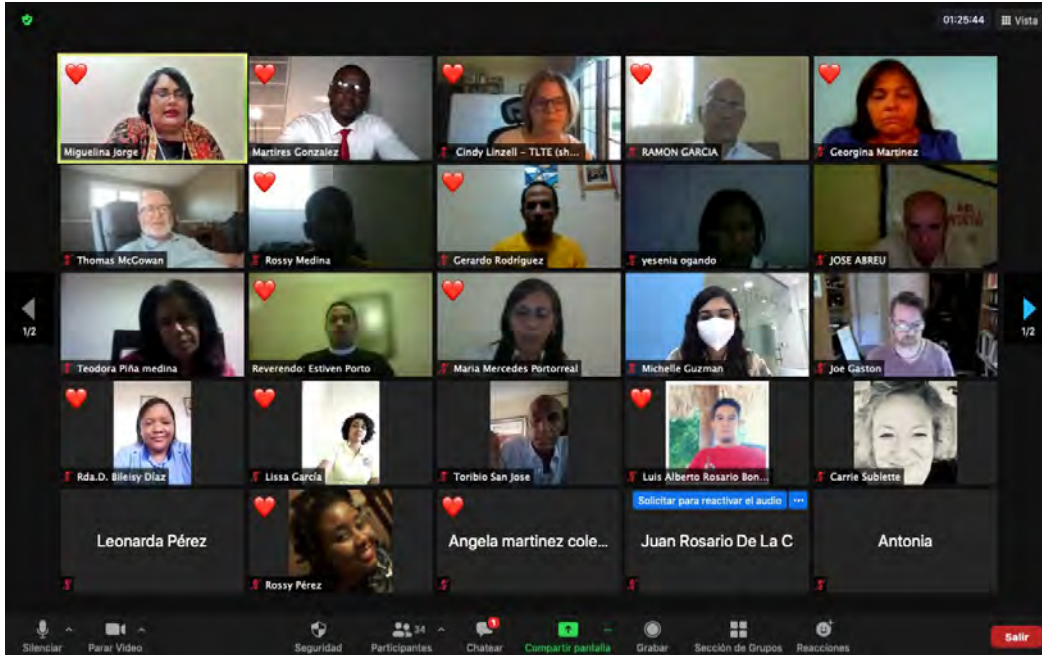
01:25:44 Vista

Miguelina Jorge
Martires Gonzalez
Cindy Linzell - TLTE (sh...
RAMON GARCIA
Georgina Martinez
Thomas McGowan
Rossy Medina
Gerardo Rodriguez
yesenia ogando
JOSE ABREU
1/2
Teodora Piña medina
Reverendo: Estiven Porto
Maria Mercedes Portorreal
Michelle Guzman
Joe Gaston
1/2
Rda.D. Bileisy Diaz
Lissa Garcia
Toribio San Jose
Luis Alberto Rosario Bon...
Carrie Sublette
Solicitar para reactivar el audio
Leonarda Pérez
Rossy Pérez
Angela martinez cole...
Juan Rosario De La C
Antonia

Silenciar
Parar Video
Seguridad
34
Participantes
1
Chatear
Compartir pantalla
Grabar
Sección de Grupos
Reacciones
Salir